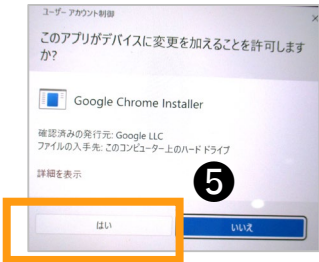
ユーザー アカウント制御

×

このアプリがデバイスに変更を加えることを許可しますか?

Google Chrome Installer

確認済みの発行元: Google LLC
ファイルの入手先: このコンピューター上のハード ドライブ

詳細を表示

5

はい

いいえ